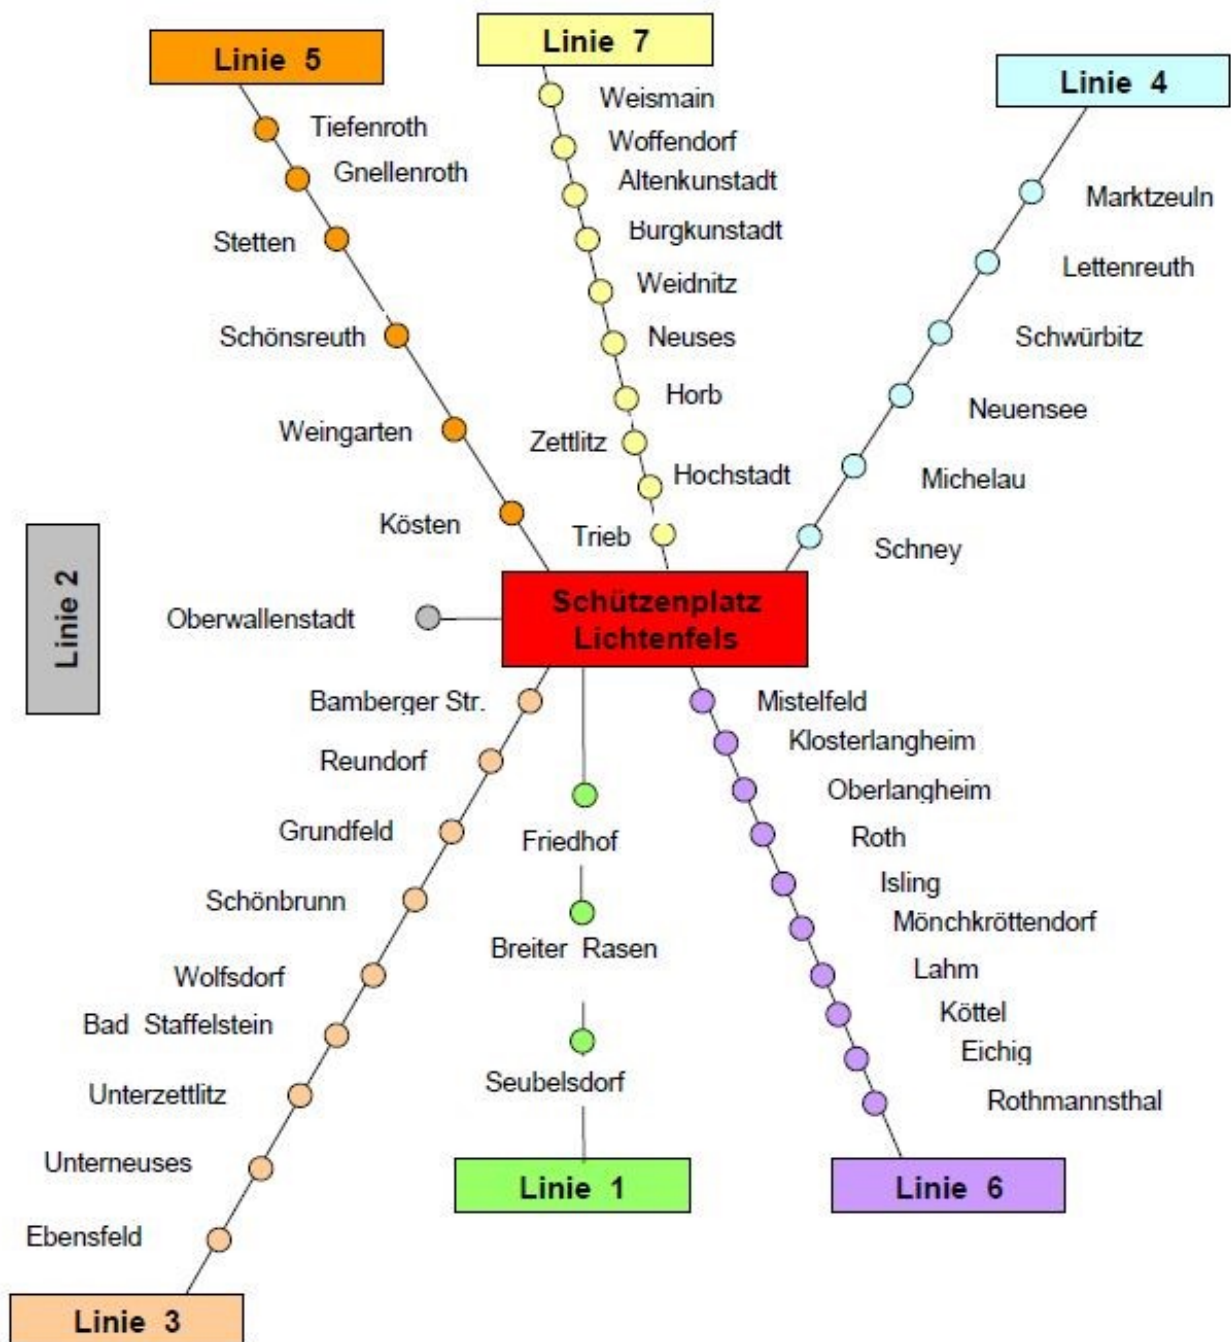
Linie 5

Tiefenroth
Gnellenroth
Stetten
Schönsreuth
Weingarten
Kösten

Linie 7

Weismain
Woffendorf
Altenkunstadt
Burgkunstadt
Weidnitz
Neuses
Horb
Zettlitz
Hochstadt
Trieb

Linie 4

Marktzeuln
Lettenreuth
Schwürbitz
Neuensee
Michelau
Schney

Linie 2

Oberwallenstadt

Schützenplatz Lichtenfels

Bamberger Str.
Reundorf
Grundfeld
Schönbrunn
Wolfsdorf
Bad Staffelstein
Unterzettlitz
Unterneuses
Ebensfeld

Linie 3

Friedhof
Breiter Rasen
Seubelsdorf

Linie 1

Mistelfeld
Klosterlangheim
Oberlangheim
Roth
Isling
Mönchkröttendorf
Lahm
Köttel
Eichig
Rothmannsthal

Linie 6